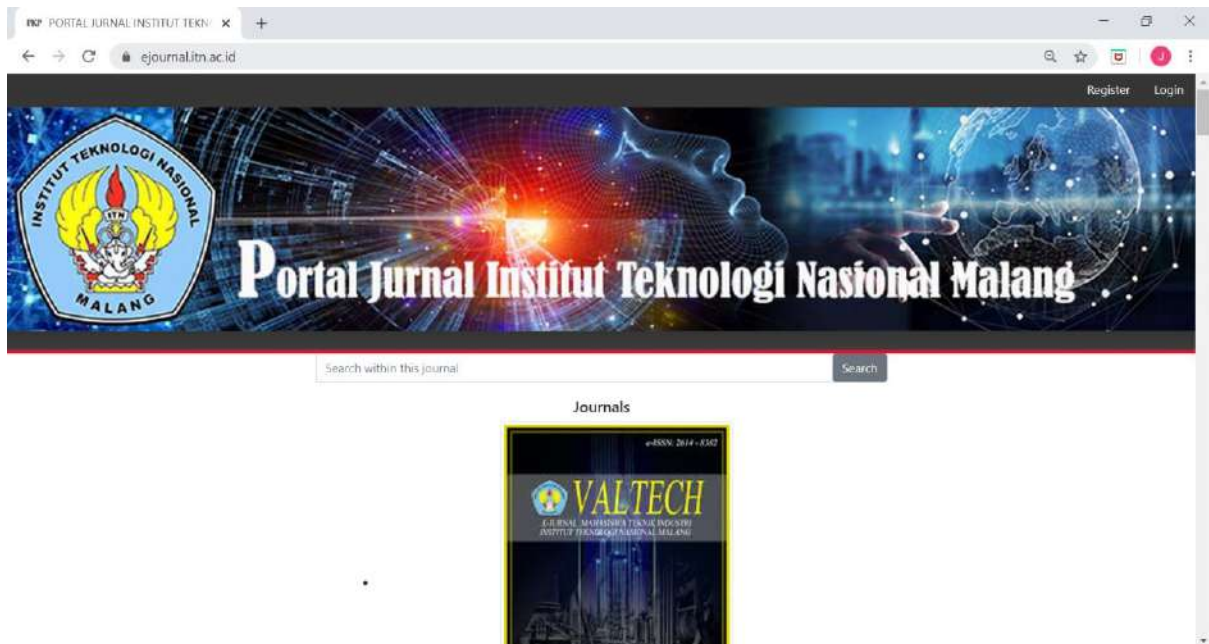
PORTAL JURNAL INSTITUT TEKN
ejournal.itn.ac.id

Register Login

INSTITUT TEKNOLOGI NASIONAL
ITN
MALANG

Portal Jurnal Institut Teknologi Nasional Malang

Search within this journal
Search

Journals

e-ISSN: 2614-8382
VALTECH
E-JURNAL MAHASISWA TEKNIK INDUSTRI
INSTITUT TEKNOLOGI NASIONAL MALANG